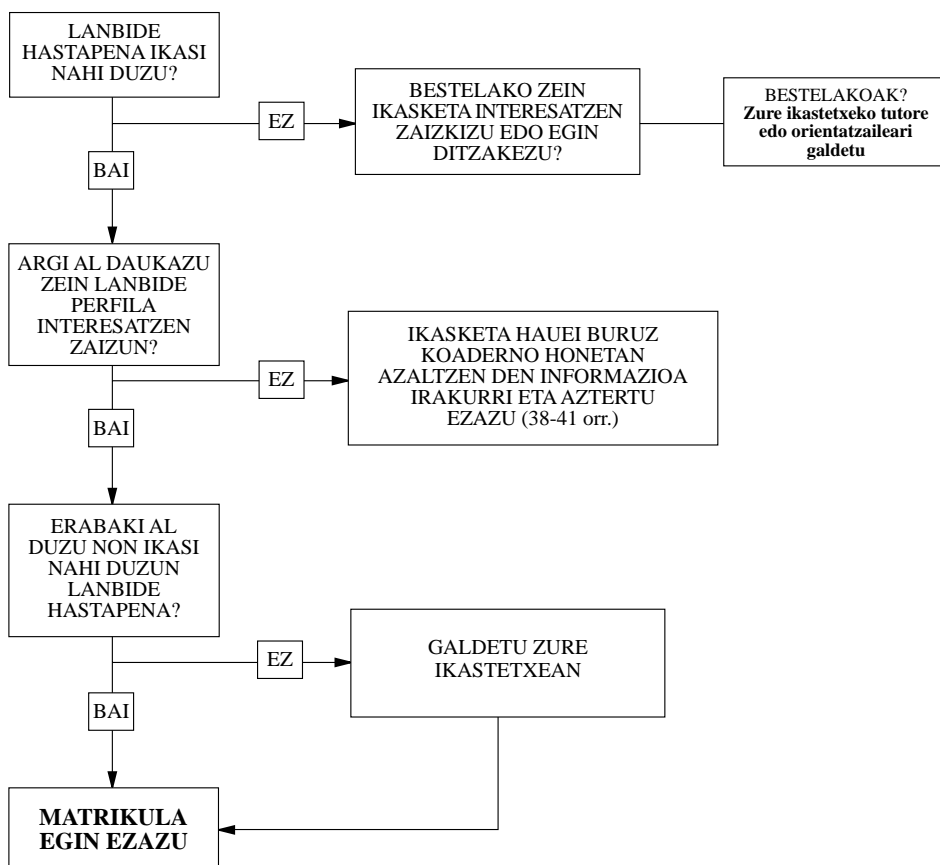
LANBIDE HASTAPENA IKASI NAHI DUZU?

EZ

BESTELAKO ZEIN IKASKETA INTERESATZEN ZAIZKIZU EDO EGIN DITZAKEZU?

BESTELAKOAK? **Zure ikastetxeko tutore edo orientatzaileari galdetu**

BAI

ARGI AL DAUKAZU ZEIN LANBIDE PERFILA INTERESATZEN ZAIZUN?

EZ

IKASKETA HAUEI BURUZ KOADERNO HONETAN AZALTZEN DEN INFORMAZIOA IRAKURRI ETA AZTERTU EZAZU (38-41 orr.)

BAI

ERABAKI AL DUZU NON IKASI NAHI DUZUN LANBIDE HASTAPENA?

EZ

GALDETU ZURE IKASTETXEAN

BAI

**MATRIKULA EGIN EZAZU**